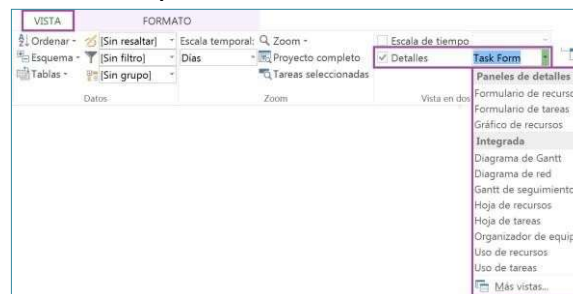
VISTA FORMATO

Ordenar · [Sin resaltar] · Escala temporal: Zoom · Escala de tiempo
Esquema · [Sin filtro] · Días · Proyecto completo · Detalles Task Form
Tablas · [Sin grupo] · Tareas seleccionadas
Datos Zoom Vista en dos

Paneles de detalles
Formulario de recurso
Formulario de tareas
Gráfico de recursos
Integrada
Diagrama de Gantt
Diagrama de red
Gantt de seguimiento
Hoja de recursos
Hoja de tareas
Organizador de equip
Uso de recursos
Uso de tareas
Más vistas...